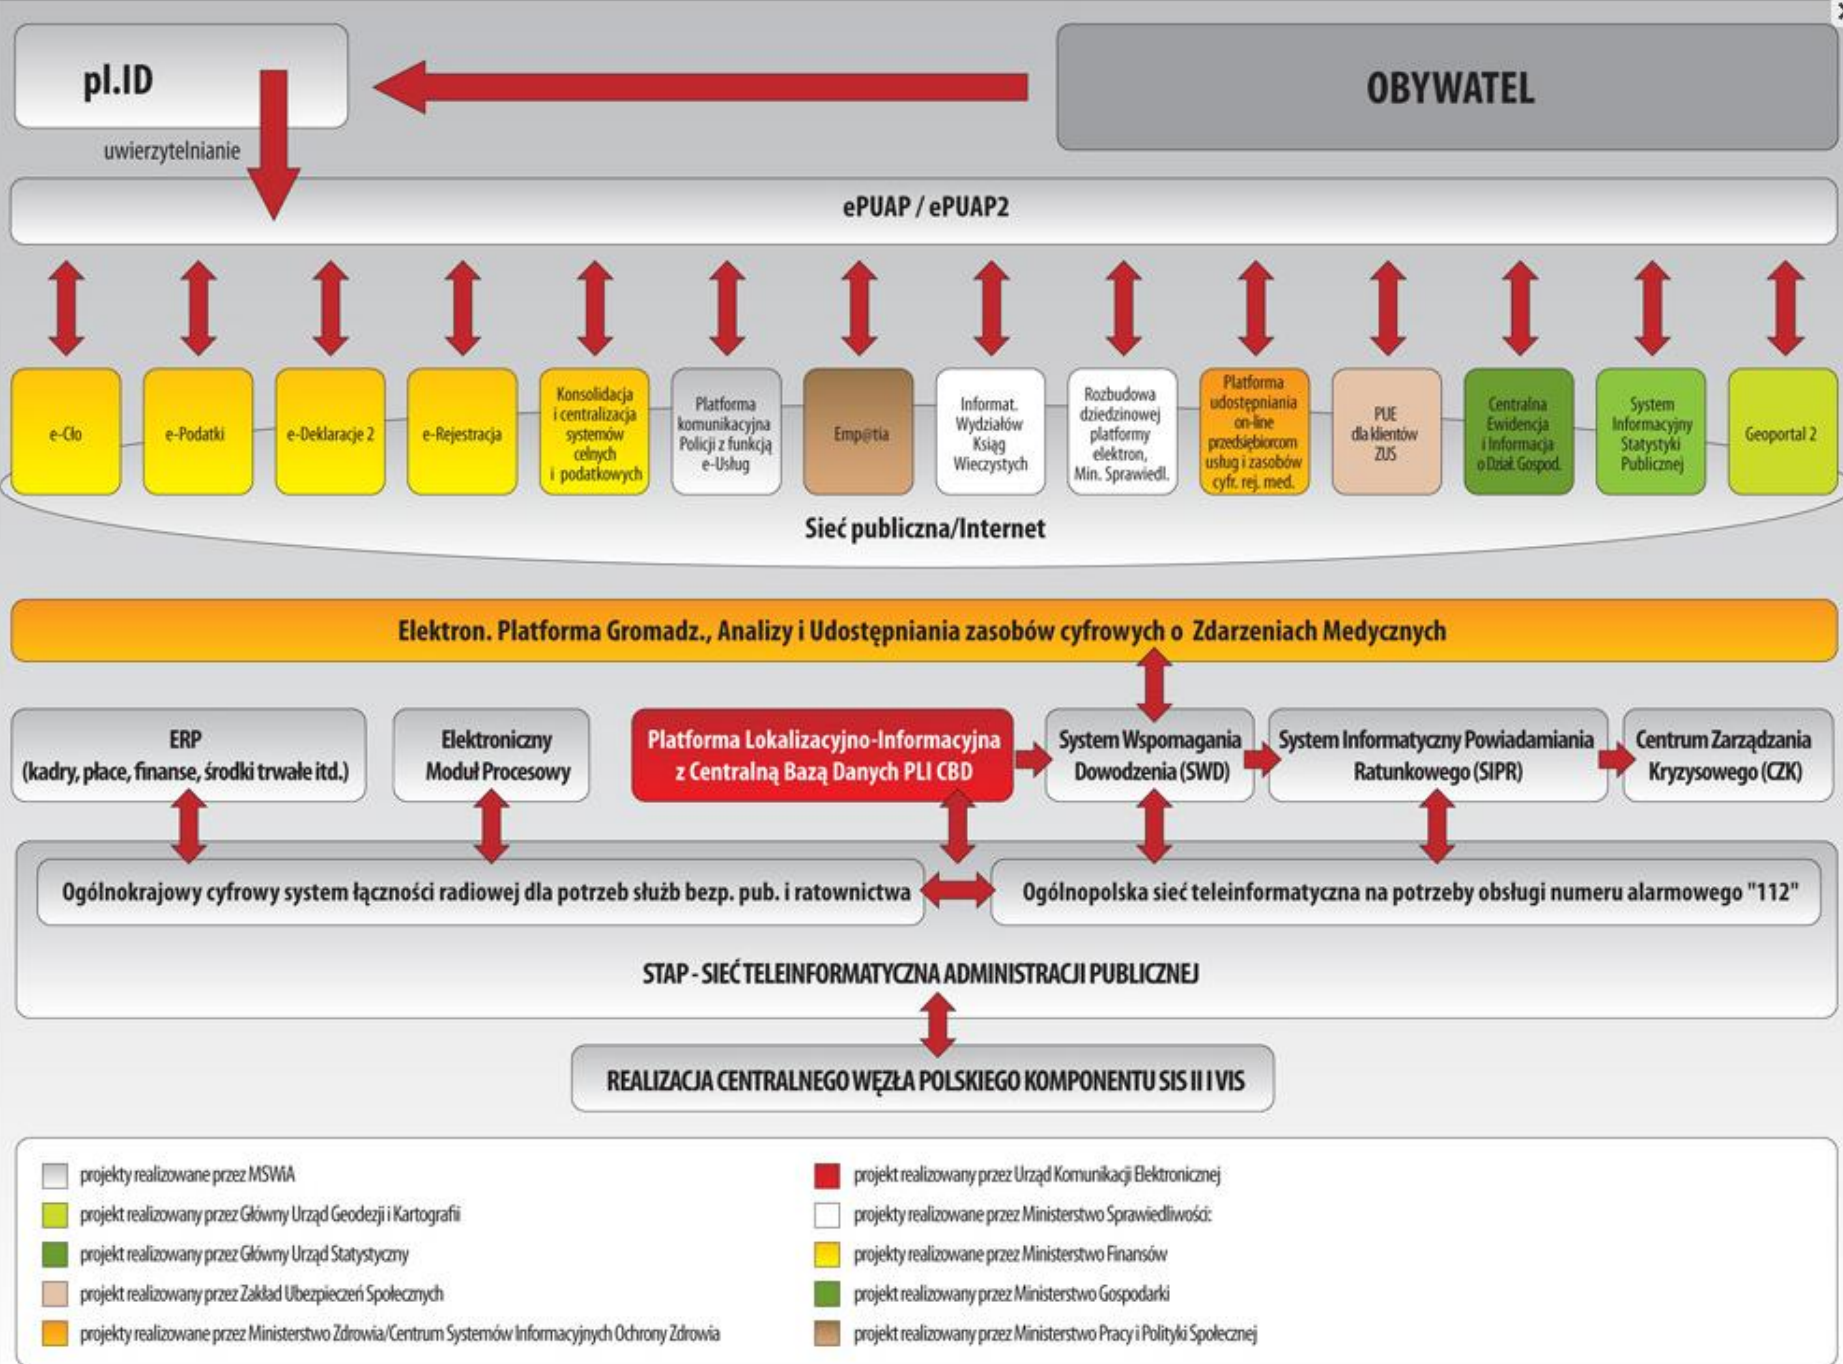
pl.ID

OBYWATEL

uwierzytelnianie

ePUAP / ePUAP2

e-Cło

e-Podatki

e-Deklaracje 2

e-Rejestracja

Konsolidacja i centralizacja systemów celnych i podatkowych

Platforma komunikacyjna Policji z funkcją e-Usług

Emp@tia

Informat. Wydziałów Ksiąg Wieczystych

Rozbudowa dziedzinowej platformy elektron. Min. Sprawiedl.

Platforma udostępniania on-line przedsiębiorcom usług i zasobów cyfr. rej. med.

PUE dla klientów ZUS

Centralna Ewidencja i Informacja o Dział. Gospod.

System Informacyjny Statystyki Publicznej

Geoportal 2

Sieć publiczna/Internet

Elektron. Platforma Gromadz., Analizy i Udostępniania zasobów cyfrowych o Zdarzeniach Medycznych

ERP (kadry, płace, finanse, środki trwałe itd.)

Elektroniczny Moduł Procesowy

Platforma Lokalizacyjno-Informacyjna z Centralną Bazą Danych PLI CBD

System Wspomagania Dowodzenia (SWD)

System Informatyczny Powiadamiania Ratunkowego (SIPR)

Centrum Zarządzania Kryzysowego (CZK)

Ogólnokrajowy cyfrowy system łączności radiowej dla potrzeb służb bezp. pub. i ratownictwa

Ogólnopolska sieć teleinformatyczna na potrzeby obsługi numeru alarmowego "112"

STAP - SIEĆ TELEINFORMATYCZNA ADMINISTRACJI PUBLICZNEJ

REALIZACJA CENTRALNEGO WĘZŁA POLSKIEGO KOMPONENTU SIS II I VIS

projekty realizowane przez MSWiA
projekt realizowany przez Główny Urząd Geodezji i Kartografii
projekt realizowany przez Główny Urząd Statystyczny
projekt realizowany przez Zakład Ubezpieczeń Społecznych
projekty realizowane przez Ministerstwo Zdrowia/Centrum Systemów Informacyjnych Ochrony Zdrowia
projekt realizowany przez Urząd Komunikacji Elektronicznej
projekty realizowane przez Ministerstwo Sprawiedliwości:
projekty realizowane przez Ministerstwo Finansów
projekt realizowany przez Ministerstwo Gospodarki
projekt realizowany przez Ministerstwo Pracy i Polityki Społecznej